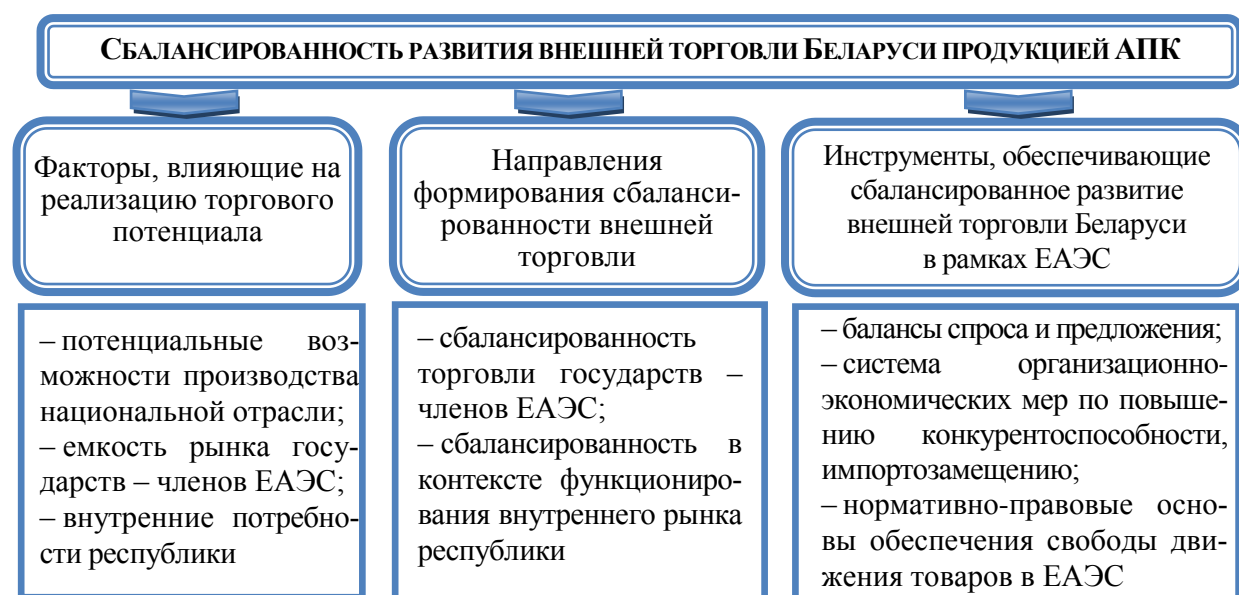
СБАЛАНСИРОВАННОСТЬ РАЗВИТИЯ ВНЕШНЕЙ ТОРГОВЛИ БЕЛАРУСИ ПРОДУКЦИЕЙ АПК

Факторы, влияющие на реализацию торгового потенциала

– потенциальные возможности производства национальной отрасли;
– емкость рынка государств – членов ЕАЭС;
– внутренние потребности республики

Направления формирования сбалансированности внешней торговли

– сбалансированность торговли государств – членов ЕАЭС;
– сбалансированность в контексте функционирования внутреннего рынка республики

Инструменты, обеспечивающие сбалансированное развитие внешней торговли Беларуси в рамках ЕАЭС

– балансы спроса и предложения;
– система организационно-экономических мер по повышению конкурентоспособности, импортозамещению;
– нормативно-правовые основы обеспечения свободы движения товаров в ЕАЭС